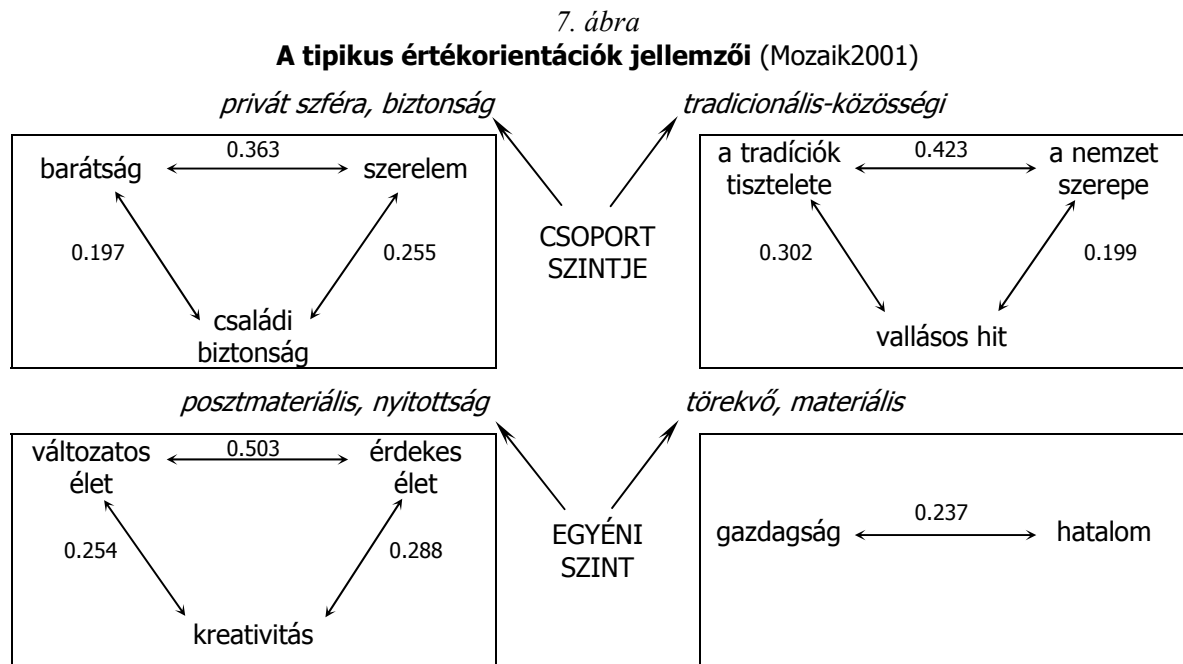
7. ábra

**A tipikus értékorientációk jellemzői** (Mozaik2001)

privát szféra, biztonság

tradicionális-közösségi

barátság 0.363 szerelem

0.197 0.255

családi biztonság

CSOPORT SZINTJE

a tradíciók tisztelete 0.423 a nemzet szerepe

0.302 0.199

vallásos hit

posztmateriális, nyitottság

törekvő, materiális

változatos élet 0.503 érdekes élet

0.254 0.288

kreativitás

EGYÉNI SZINT

gazdagság 0.237 hatalom